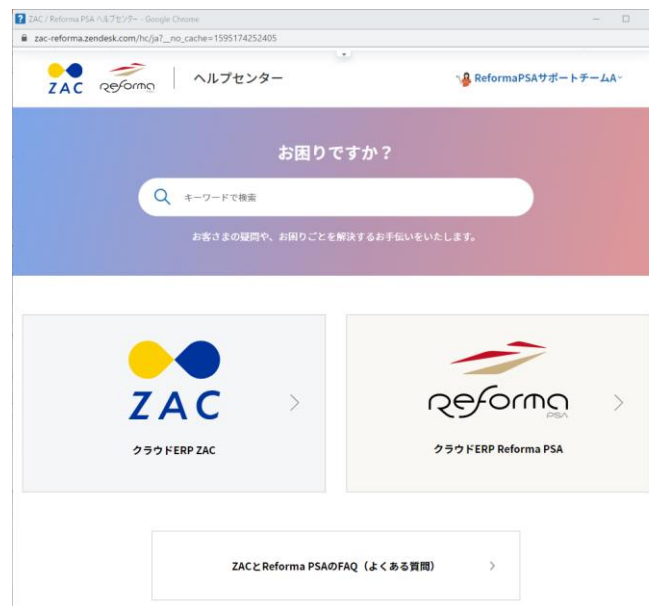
ZAC / Reforma PSA ヘルプセンター - Google Chrome

zac-reforma.zendesk.com/hc/ja?_no_cache=1595174252405

ZAC Reforma | ヘルプセンター

ReformaPSAサポートチームA

お困りですか？

キーワードで検索

お客さまの疑問や、お困りごとを解決するお手伝いをいたします。

ZAC

クラウドERP ZAC

Reforma PSA

クラウドERP Reforma PSA

ZACとReforma PSAのFAQ（よくある質問）